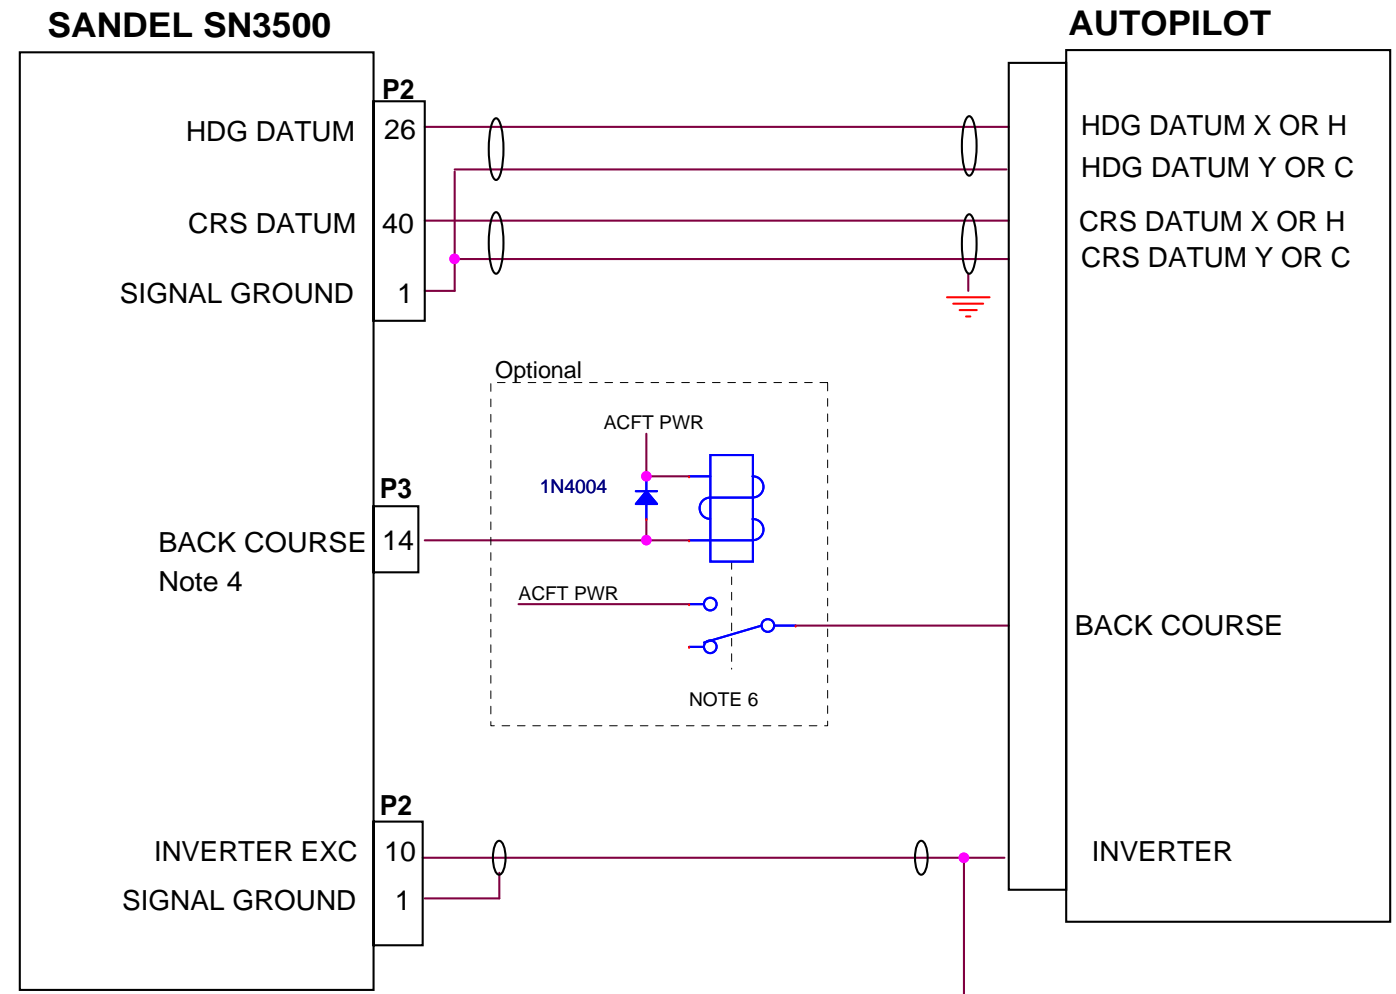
SANDEL SN3500

AUTOPILOT

P2

HDG DATUM 26

CRS DATUM 40

SIGNAL GROUND 1

HDG DATUM X OR H
HDG DATUM Y OR C
CRS DATUM X OR H
CRS DATUM Y OR C

Optional

ACFT PWR

1N4004

P3

BACK COURSE 14
Note 4

ACFT PWR

NOTE 6

BACK COURSE

P2

INVERTER EXC 10

SIGNAL GROUND 1

INVERTER